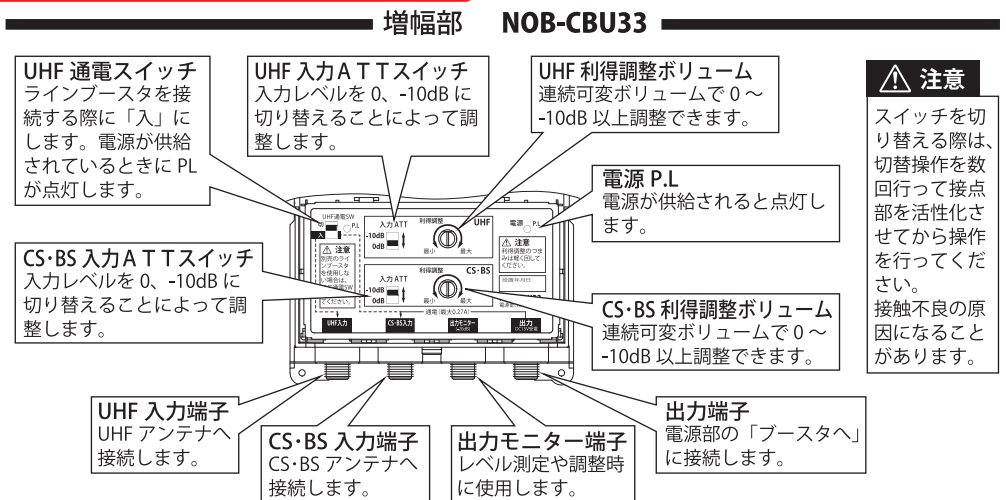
増幅部　NOB-CBU33

UHF 通電スイッチ
ラインブースタを接続する際に「入」にします。電源が供給されているときに PL が点灯します。

UHF 入力ＡＴＴスイッチ
入力レベルを 0、-10dB に切り替えることによって調整します。

UHF 利得調整ボリューム
連続可変ボリュームで 0 ～ -10dB 以上調整できます。

⚠ 注意
スイッチを切り替える際は、切替操作を数回行って接点部を活性化させてから操作を行ってください。
接触不良の原因になることがあります。

電源 P.L
電源が供給されると点灯します。

CS･BS 入力ＡＴＴスイッチ
入力レベルを 0、-10dB に切り替えることによって調整します。

CS･BS 利得調整ボリューム
連続可変ボリュームで 0 ～ -10dB 以上調整できます。

UHF通電SW
入
P.L
⚠ 注意
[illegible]
入力ATT
-10dB
0dB
利得調整
最小
最大
UHF
電源
P.L
⚠ 注意
利得調整のつまみは軽く回してください。
入力ATT
-10dB
0dB
利得調整
最小
最大
CS･BS
通電（最大0.27A）
UHF入力
CS･BS入力
出力モニター
出力

UHF 入力端子
UHF アンテナへ接続します。

CS･BS 入力端子
CS･BS アンテナへ接続します。

出力モニター端子
レベル測定や調整時に使用します。

出力端子
電源部の「ブースタへ」に接続します。